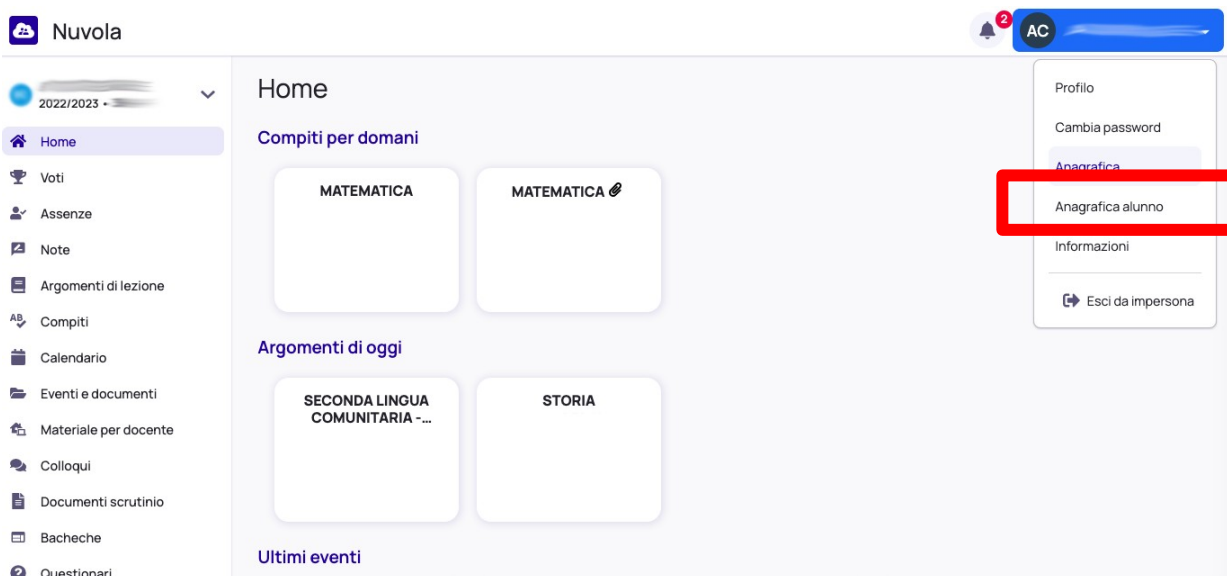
Nuvola

2

AC

2022/2023 •

Home

Voti

Assenze

Note

Argomenti di lezione

Compiti

Calendario

Eventi e documenti

Materiale per docente

Colloqui

Documenti scrutinio

Bacheche

Questionari

Home

Compiti per domani

MATEMATICA

MATEMATICA

Argomenti di oggi

SECONDA LINGUA COMUNITARIA -...

STORIA

Ultimi eventi

Profilo

Cambia password

Anagrafica

Anagrafica alunno

Informazioni

Esci da impersona